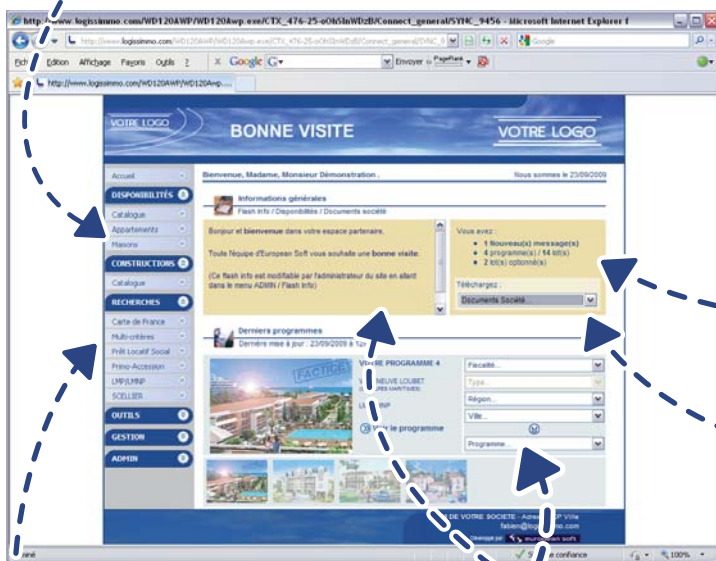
http://www.logissimmo.com/WD120AWP/WD120Awp.exe/CTX_476-25-oOhSlnWDzB/Connect_general/SYNC_9456 - Microsoft Internet Explorer f

http://www.logissimmo.com/WD120AWP/WD120Awp.exe/CTX_476-25-oOhSlnWDzB/Connect_general/SYNC_9

Google

Fichier Edition Affichage Favoris Outils ?

Google G Envoyer à PageRank

http://www.logissimmo.com/WD120AWP/WD120Awp....

VOTRE LOGO

BONNE VISITE

VOTRE LOGO

Accueil

DISPONIBILITÉS

Catalogue

Appartements

Maisons

CONSTRUCTIONS

Catalogue

RECHERCHES

Carte de France

Multi-critères

Prêt Locatif Social

Primo-Accession

LMP/LMNP

SCELLIER

OUTILS

GESTION

ADMIN

Bienvenue, Madame, Monsieur Démonstration .

Nous sommes le 23/09/2009

Informations générales

Flash Info / Disponibilités / Documents société

Bonjour et bienvenue dans votre espace partenaire.

Toute l'équipe d'European Soft vous souhaite une bonne visite.

(Ce flash info est modifiable par l'administrateur du site en allant dans le menu ADMIN / Flash Info)

Vous avez :

1 Nouveau(x) message(s)

4 programme(s) / 14 lot(s)

2 lot(s) optionné(s)

Téléchargez :

Documents Société...

Derniers programmes

Dernière mise à jour : 23/09/2009 à 12h

FACTICE

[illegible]E PROGRAMME 4

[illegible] NEUVE LOUBET

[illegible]MNP

Voir le programme

Fiscalité...

Type...

Région...

Ville...

Programme...

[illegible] DE VOTRE SOCIETE - Adresse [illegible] Ville

fabien@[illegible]mo.com

Développé par european soft

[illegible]rminé

Sites de confiance

100%